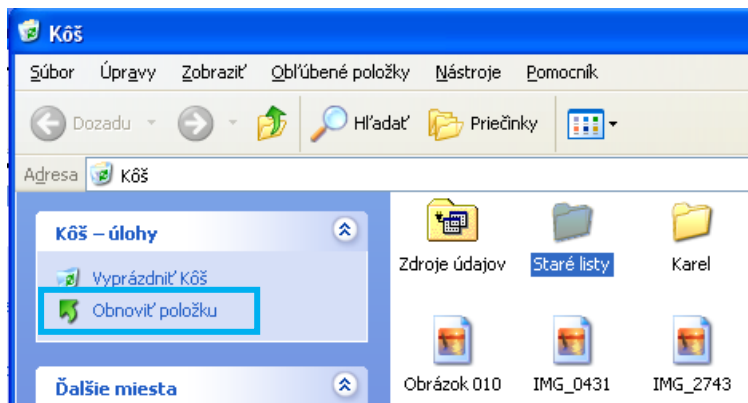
Kôš

Súbor Úpravy Zobraziť Obľúbené položky Nástroje Pomocník

Dozadu Hľadať Priečinky

Adresa Kôš

Kôš – úlohy

Vyprázdniť Kôš

Obnoviť položku

Ďalšie miesta

Zdroje údajov

Staré listy

Karel

Obrázok 010

IMG_0431

IMG_2743